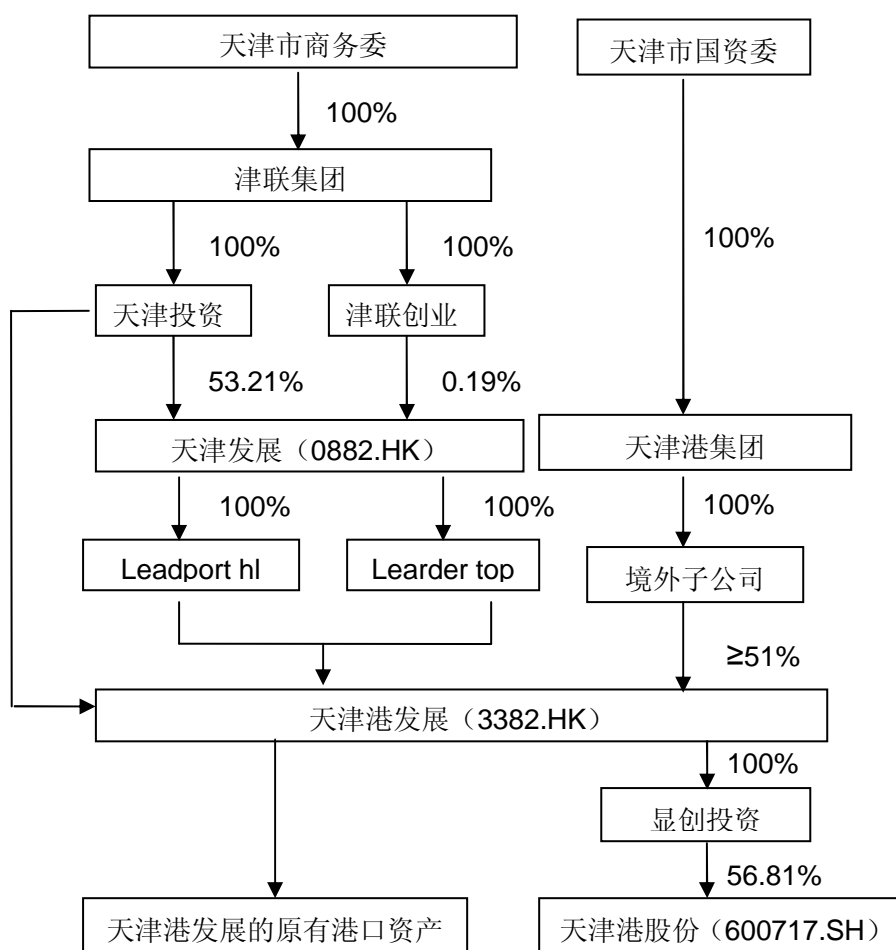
天津市商务委

100%

津联集团

100%

100%

天津投资

津联创业

53.21%

0.19%

天津发展（0882.HK）

100%

100%

Leadport hl

Learder top

天津市国资委

100%

天津港集团

100%

境外子公司

≥51%

天津港发展（3382.HK）

100%

显创投资

56.81%

天津港发展的原有港口资产

天津港股份（600717.SH）